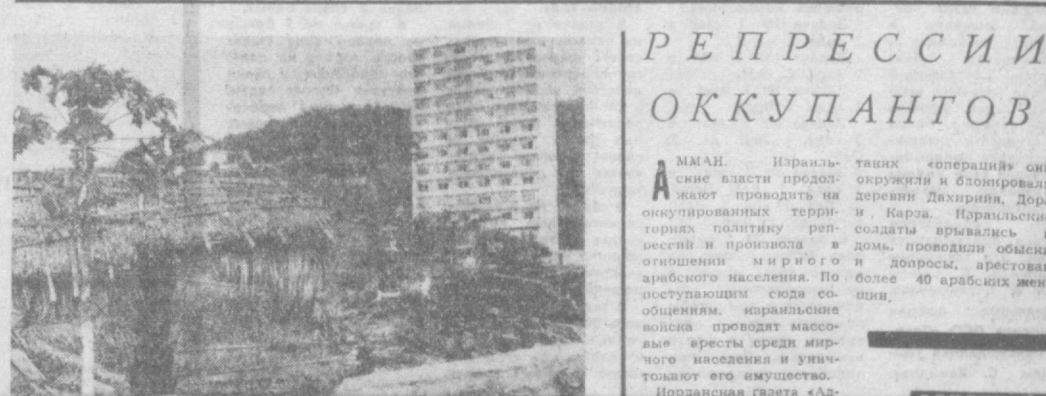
РЕПРЕССИИ ОККУПАНТОВ

АММАН. Израильские власти продолжают проводить на оккупированных территориях политику репрессий и произвола в отношении мирного арабского населения. По поступающим сюда сообщениям, израильские войска проводят массовые аресты среди мирного населения и уничтожают его имущество.

Иорданская газета «Ал-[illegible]

таких «операций» они окружили и блокировали деревни Дахирийя, Дора и Карза. Израильские солдаты врывались в дома, проводили обыски и допросы, арестовали более 40 арабских женщин.